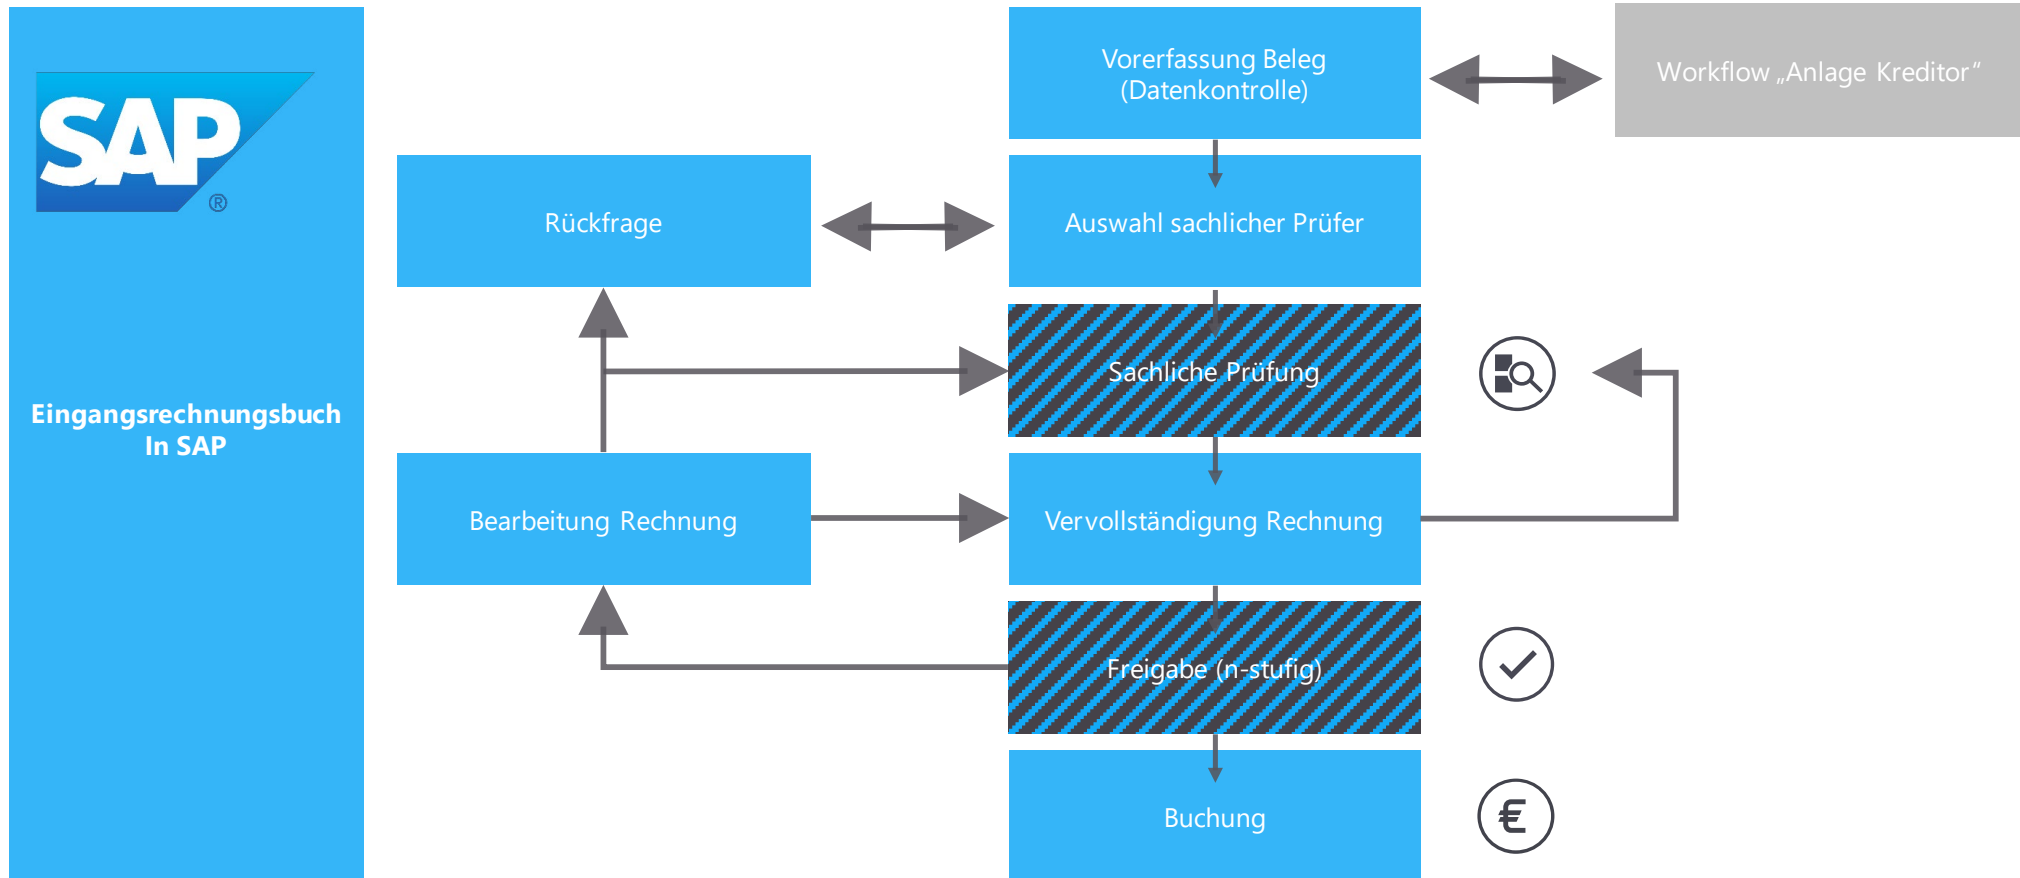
SAP®

Eingangsrechnungsbuch In SAP

Vorerfassung Beleg (Datenkontrolle)

Workflow „Anlage Kreditor“

Rückfrage

Auswahl sachlicher Prüfer

Sachliche Prüfung

Bearbeitung Rechnung

Vervollständigung Rechnung

Freigabe (n-stufig)

Buchung

€